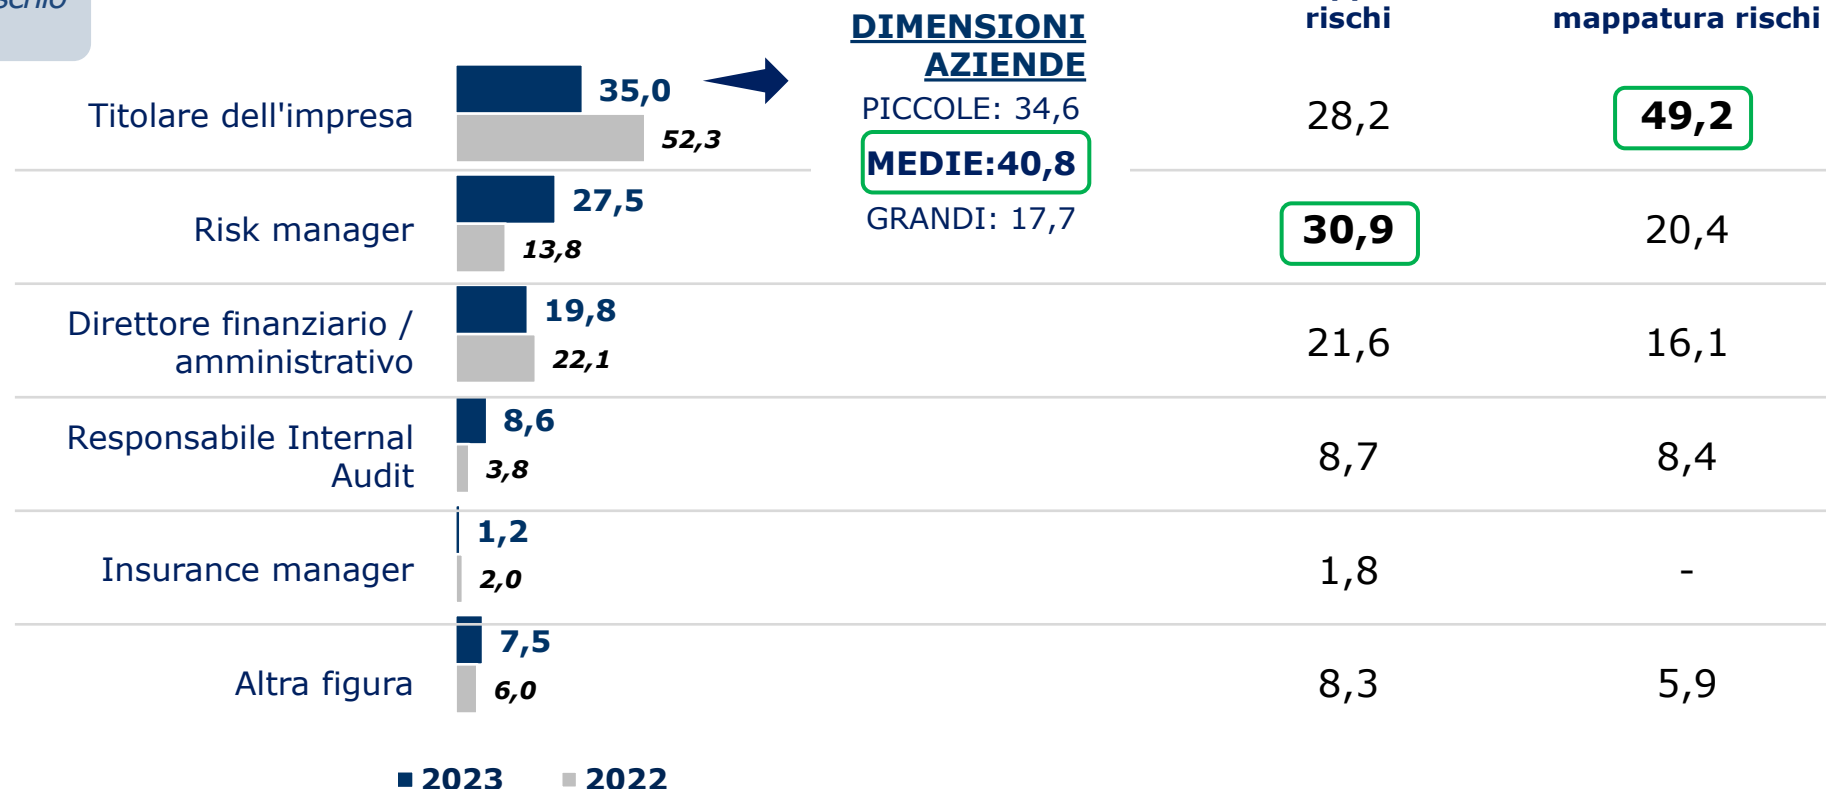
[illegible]

DIMENSIONI AZIENDE

PICCOLE: 34,6

MEDIE:40,8

GRANDI: 17,7

| | 2023 | 2022 | rischi | mappatura rischi |
|---|---|---|---|---|
| Titolare dell'impresa | 35,0 | 52,3 | 28,2 | 49,2 |
| Risk manager | 27,5 | 13,8 | 30,9 | 20,4 |
| Direttore finanziario / amministrativo | 19,8 | 22,1 | 21,6 | 16,1 |
| Responsabile Internal Audit | 8,6 | 3,8 | 8,7 | 8,4 |
| Insurance manager | 1,2 | 2,0 | 1,8 | - |
| Altra figura | 7,5 | 6,0 | 8,3 | 5,9 |

■ 2023 ■ 2022